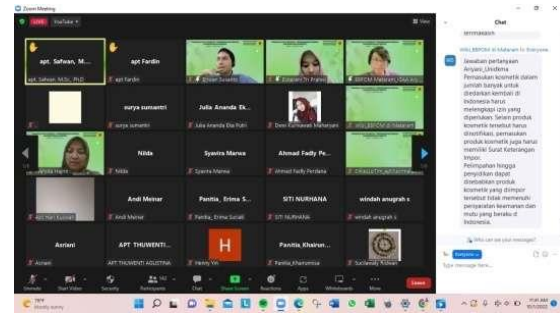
Zoom Meeting

LIVE YouTube

View

apt. Safwan, M...
apt. Safwan, M.Si., PhD

apt Fardin
apt Fardin

Ehsan Susanto

Dewi Indriani

BBPOM di Mataram

surya sumantri
surya sumantri

Julia Ananda Ek...
Julia Ananda Eka Putri

Dwi Kurniawati Mataram

HSC_BBPOM di Mataram

Nilda
Nilda

Syavira Marsia
Syavira Marsia

Ahmad Fadly Pe...
Ahmad Fadly Perdana

Andi Meinar
Andi Meinar

Panitia_ Erima S...
Panitia_Erima Suciati

SITI NURHANA
SITI NURHANA

windah anugrah s
windah anugrah s

Asriani
Asriani

APT THUWENTI...
APT THUWENTI AGUSTINA

H
Henny Yin

Panitia_Khairun...
Panitia_Khairunnisa

Sucilawaty Ridwan

Unmute
Start Video
Security
Participants
Chat
Share Screen
Reactions
Apps
Whiteboards
More
Leave

Chat

HSC_BBPOM di Mataram to Everyone

Jawaban pertanyaan Anyani_Unidema
Pemasukan kosmetik dalam jumlah banyak untuk diedarkan kembali di Indonesia harus melengkapi izin yang diperlukan. Selain produk kosmetik tersebut harus dinotifikasi, pemasukan produk kosmetik juga harus memiliki Surat Keterangan Impor.
Pelimpahan hingga penyediaan dapat disebabkan produk kosmetik yang diimpor tersebut tidak memenuhi persyaratan keamanan dan mutu yang berlaku di Indonesia.

Who can see your messages?

To: Everyone

Type message here...